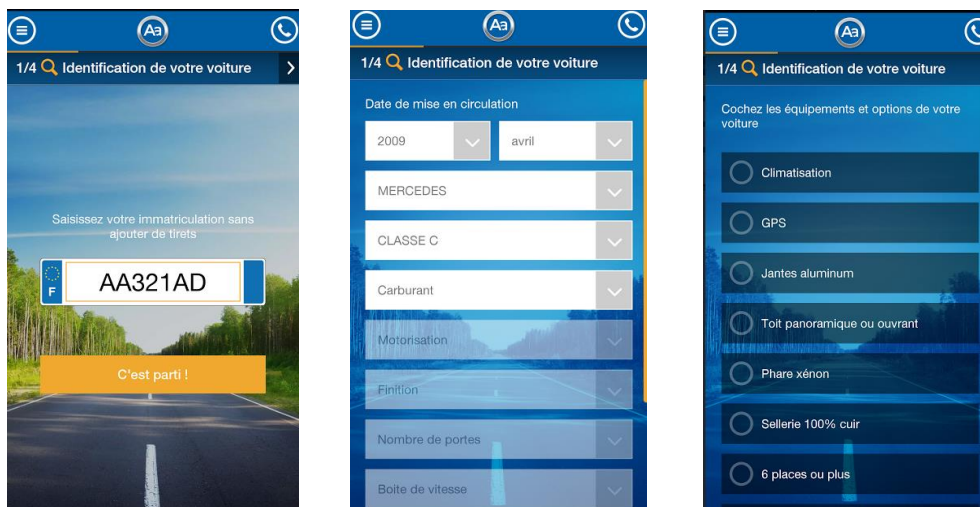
Aa

1/4 Identification de votre voiture

Saisissez votre immatriculation sans ajouter de tirets

F

AA321AD

C'est parti !

Aa

1/4 Identification de votre voiture

Date de mise en circulation

2009

avril

MERCEDES

CLASSE C

Carburant

Motorisation

Finition

Nombre de portes

Boite de vitesse

Aa

1/4 Identification de votre voiture

Cochez les équipements et options de votre voiture

Climatisation

GPS

Jantes aluminum

Toit panoramique ou ouvrant

Phare xénon

Sellerie 100% cuir

6 places ou plus